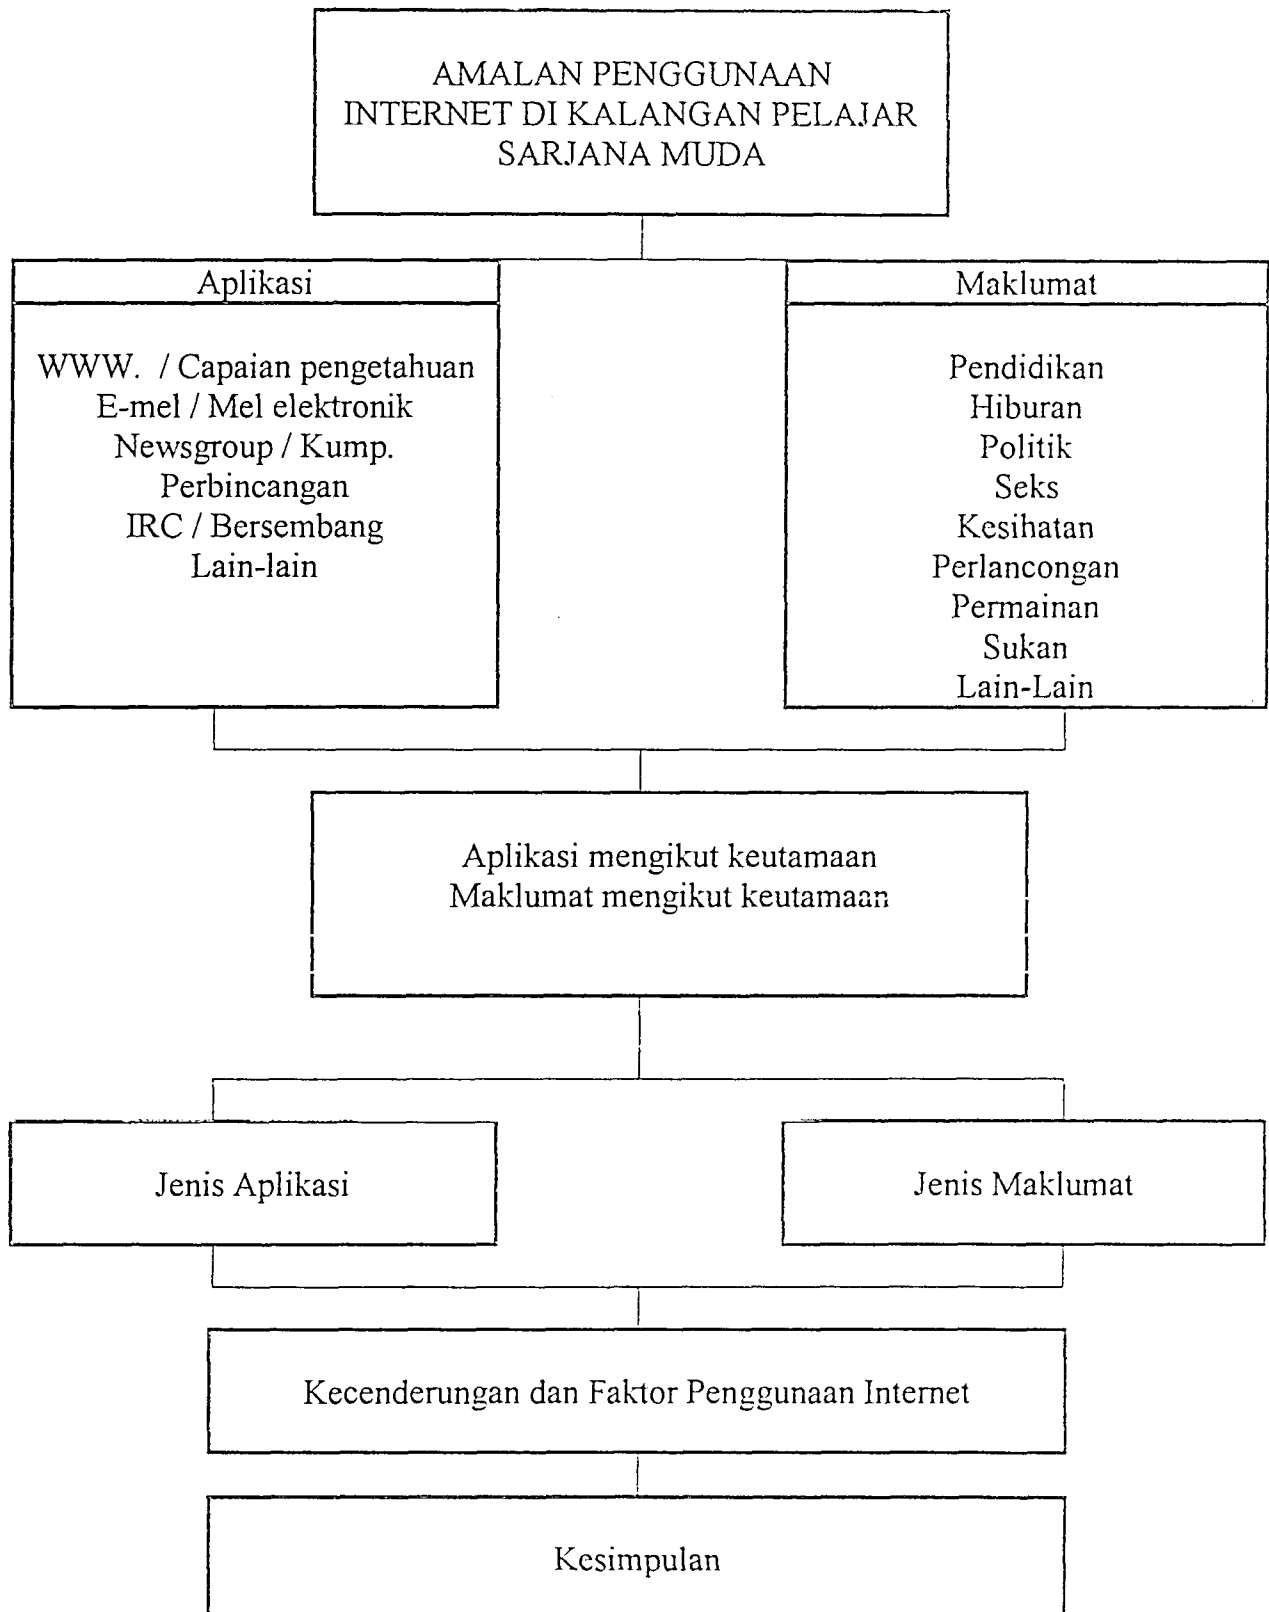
AMALAN PENGGUNAAN INTERNET DI KALANGAN PELAJAR SARJANA MUDA

Aplikasi

WWW. / Capaian pengetahuan
E-mel / Mel elektronik
Newsgroup / Kump.
Perbincangan
IRC / Bersembang
Lain-lain

Maklumat

Pendidikan
Hiburan
Politik
Seks
Kesihatan
Perlancongan
Permainan
Sukan
Lain-Lain

Aplikasi mengikut keutamaan
Maklumat mengikut keutamaan

Jenis Aplikasi

Jenis Maklumat

Kecenderungan dan Faktor Penggunaan Internet

Kesimpulan